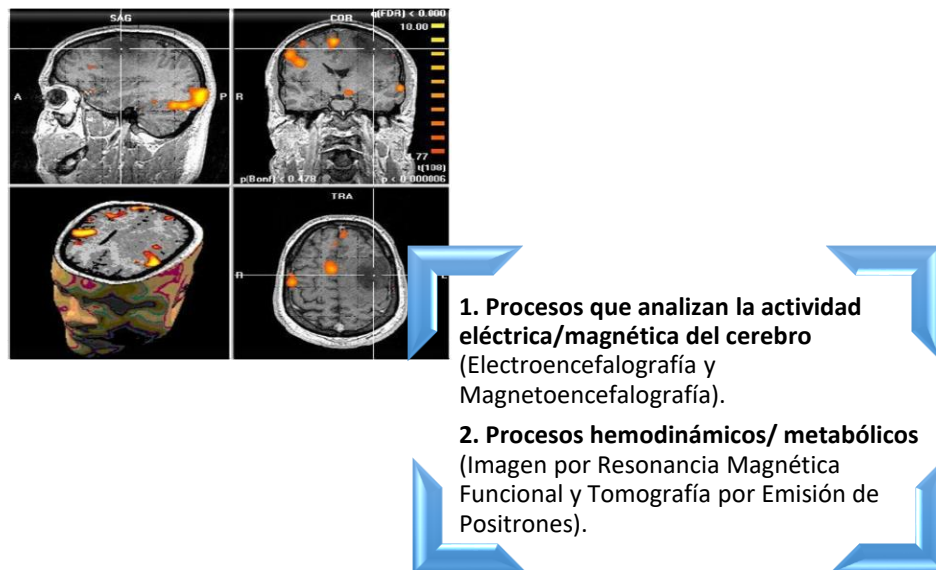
SAG
COR
p(FDR) < 0.000
10.00
A
P
R
4.77
t(198)
p(Bonf) < 0.478
p < 0.000006
TRA
R
L

**1. Procesos que analizan la actividad eléctrica/magnética del cerebro** (Electroencefalografía y Magnetoencefalografía).

**2. Procesos hemodinámicos/ metabólicos** (Imagen por Resonancia Magnética Funcional y Tomografía por Emisión de Positrones).